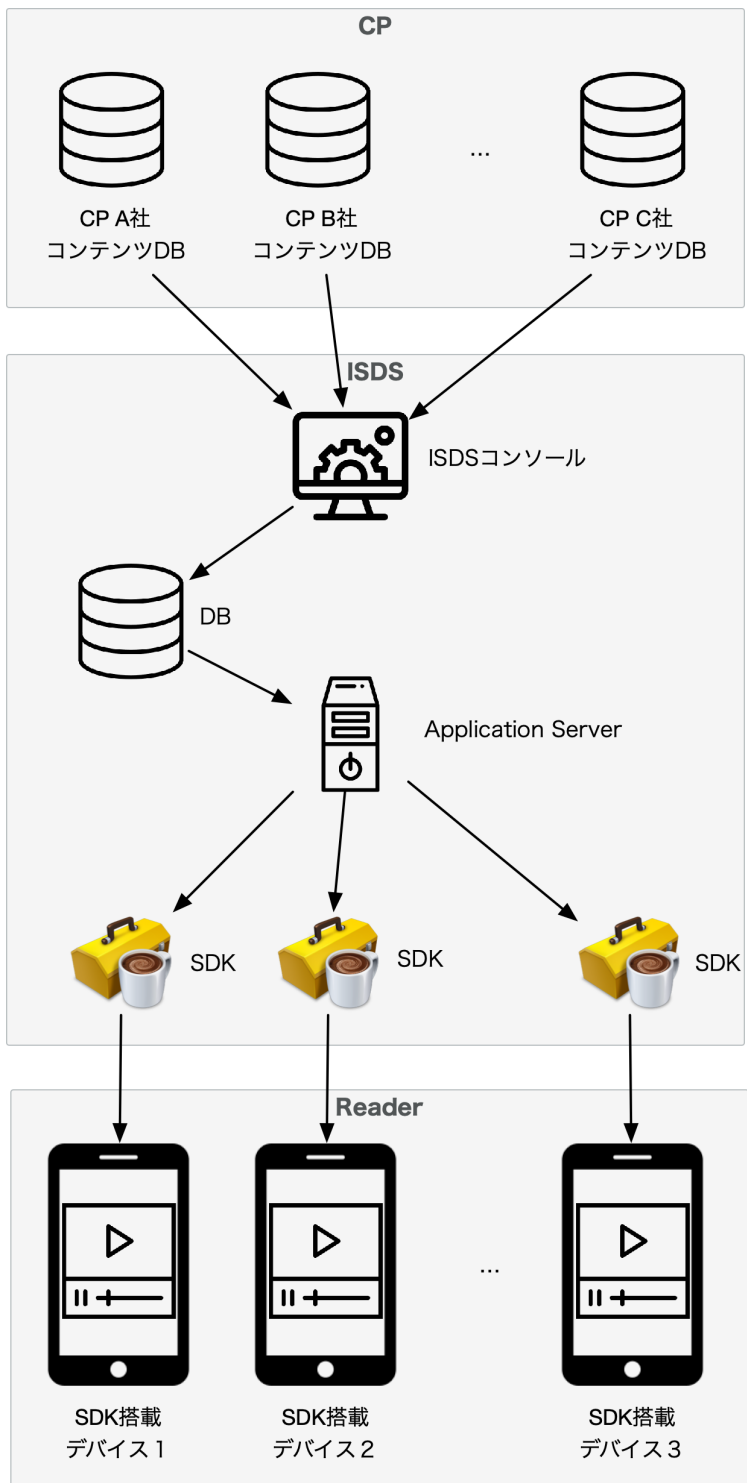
CP

CP A社
コンテンツDB

CP B社
コンテンツDB

...

CP C社
コンテンツDB

ISDS

ISDSコンソール

DB

Application Server

SDK

SDK

SDK

Reader

...

SDK搭載
デバイス１

SDK搭載
デバイス２

SDK搭載
デバイス３